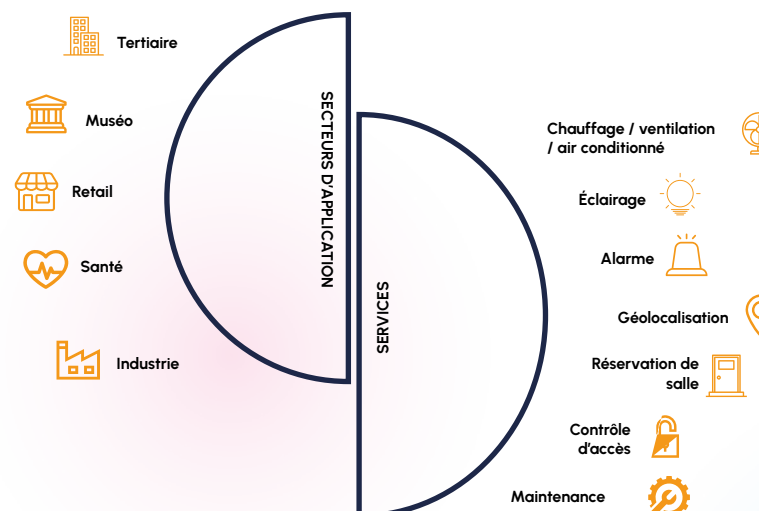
Tertiaire

Muséo

Retail

Santé

Industrie

SECTEURS D'APPLICATION

SERVICES

Chauffage / ventilation / air conditionné

Éclairage

Alarme

Géolocalisation

Réservation de salle

Contrôle d'accès

Maintenance